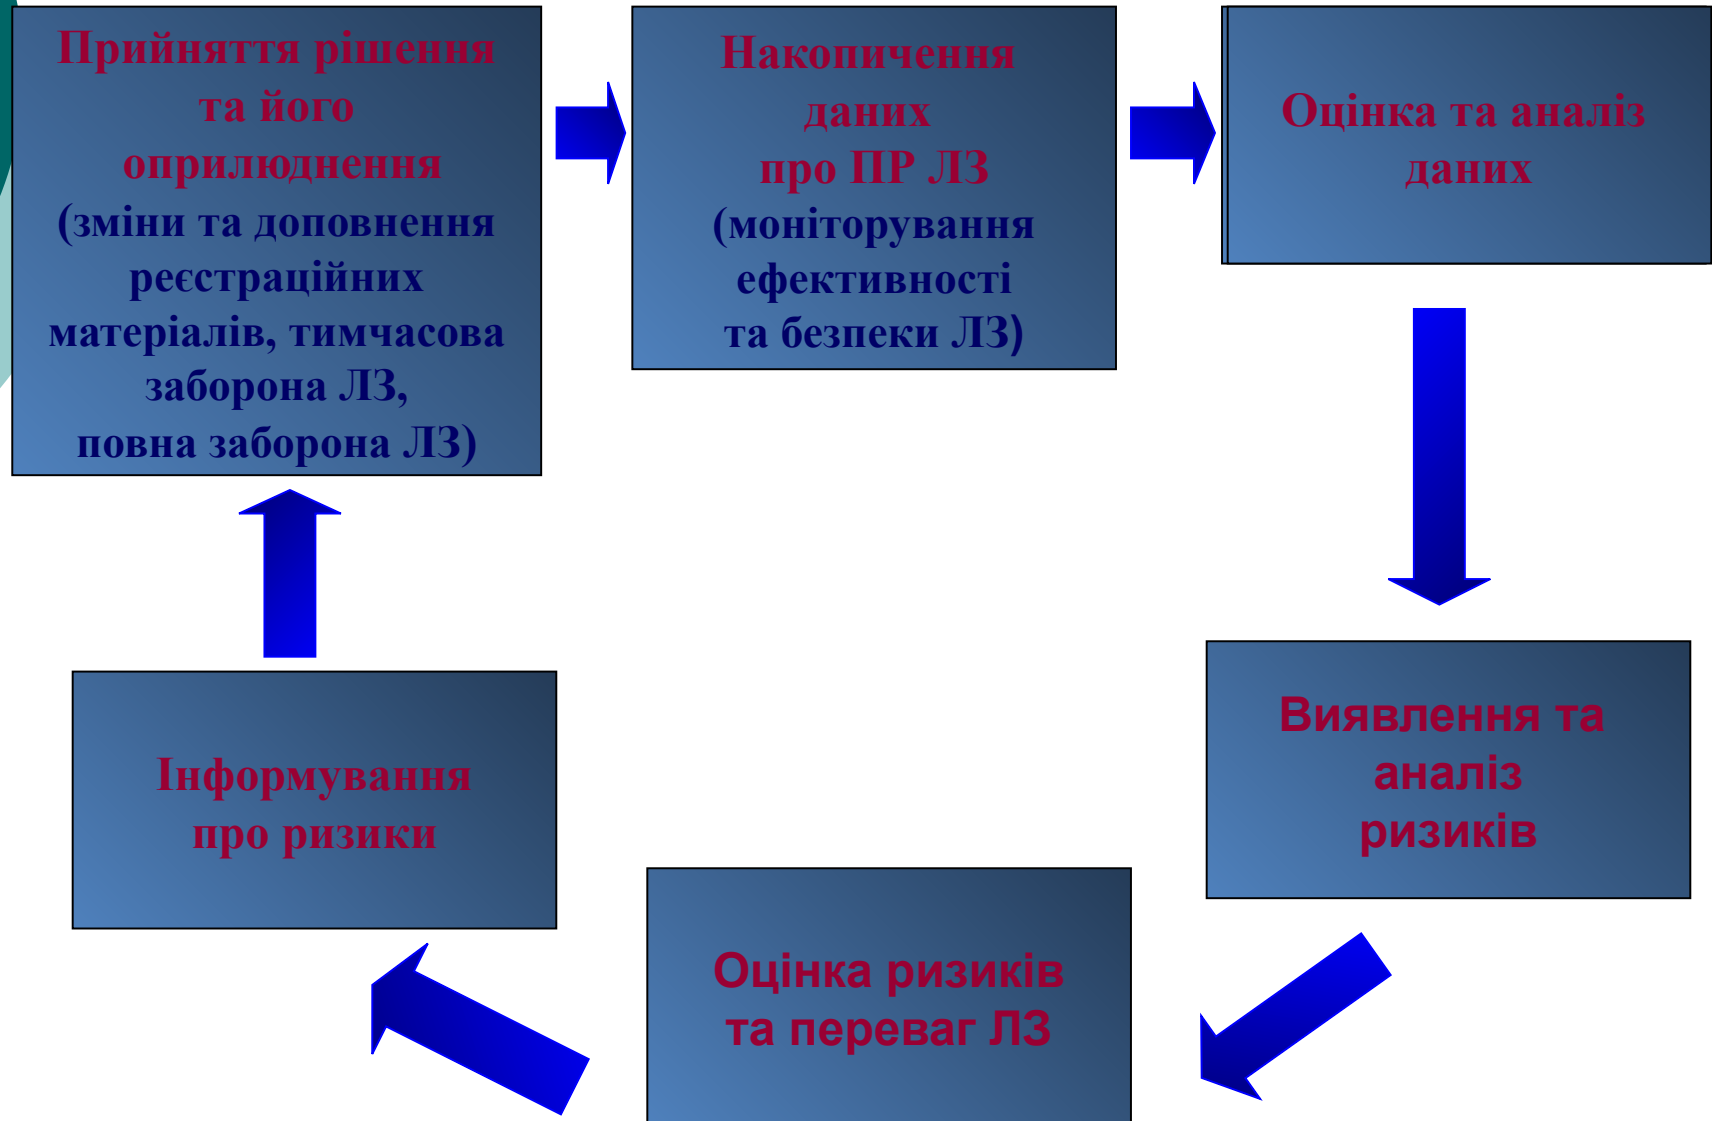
Прийняття рішення та його оприлюднення (зміни та доповнення реєстраційних матеріалів, тимчасова заборона ЛЗ, повна заборона ЛЗ)

Накопичення даних про ПР ЛЗ (моніторування ефективності та безпеки ЛЗ)

Оцінка та аналіз даних

Виявлення та аналіз ризиків

Оцінка ризиків та переваг ЛЗ

Інформування про ризики